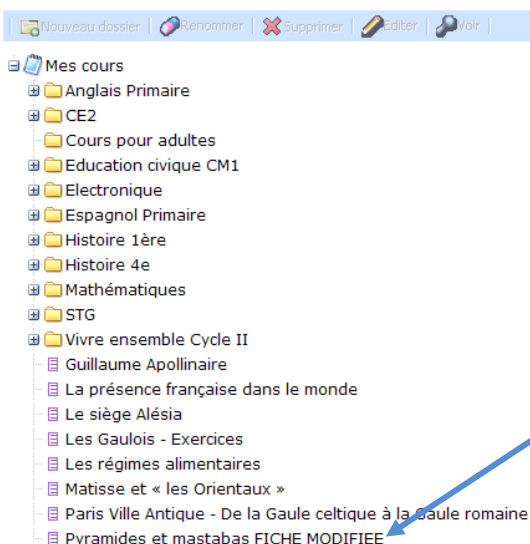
Nouveau dossier | Renommer | Supprimer | Editer | Voir

Mes cours
Anglais Primaire
CE2
Cours pour adultes
Education civique CM1
Electronique
Espagnol Primaire
Histoire 1ère
Histoire 4e
Mathématiques
STG
Vivre ensemble Cycle II
Guillaume Apollinaire
La présence française dans le monde
Le siège Alésia
Les Gaulois - Exercices
Les régimes alimentaires
Matisse et « les Orientaux »
Paris Ville Antique - De la Gaule celtique à la Gaule romaine
Pyramides et mastabas FICHE MODIFIEE